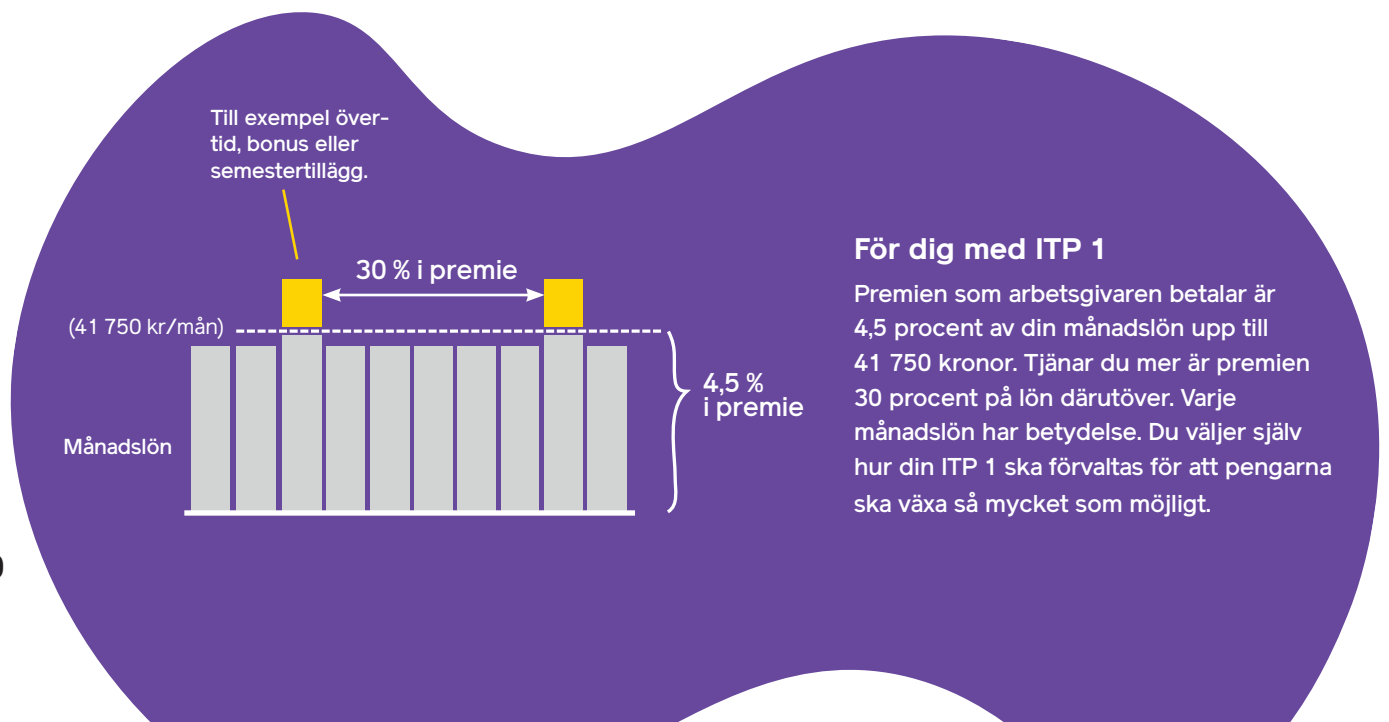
Till exempel övertid, bonus eller semestertillägg.

30 % i premie

(41 750 kr/mån)

4,5 % i premie

Månadslön

För dig med ITP 1

Premien som arbetsgivaren betalar är 4,5 procent av din månadslön upp till 41 750 kronor. Tjänar du mer är premien 30 procent på lön därutöver. Varje månadslön har betydelse. Du väljer själv hur din ITP 1 ska förvaltas för att pengarna ska växa så mycket som möjligt.